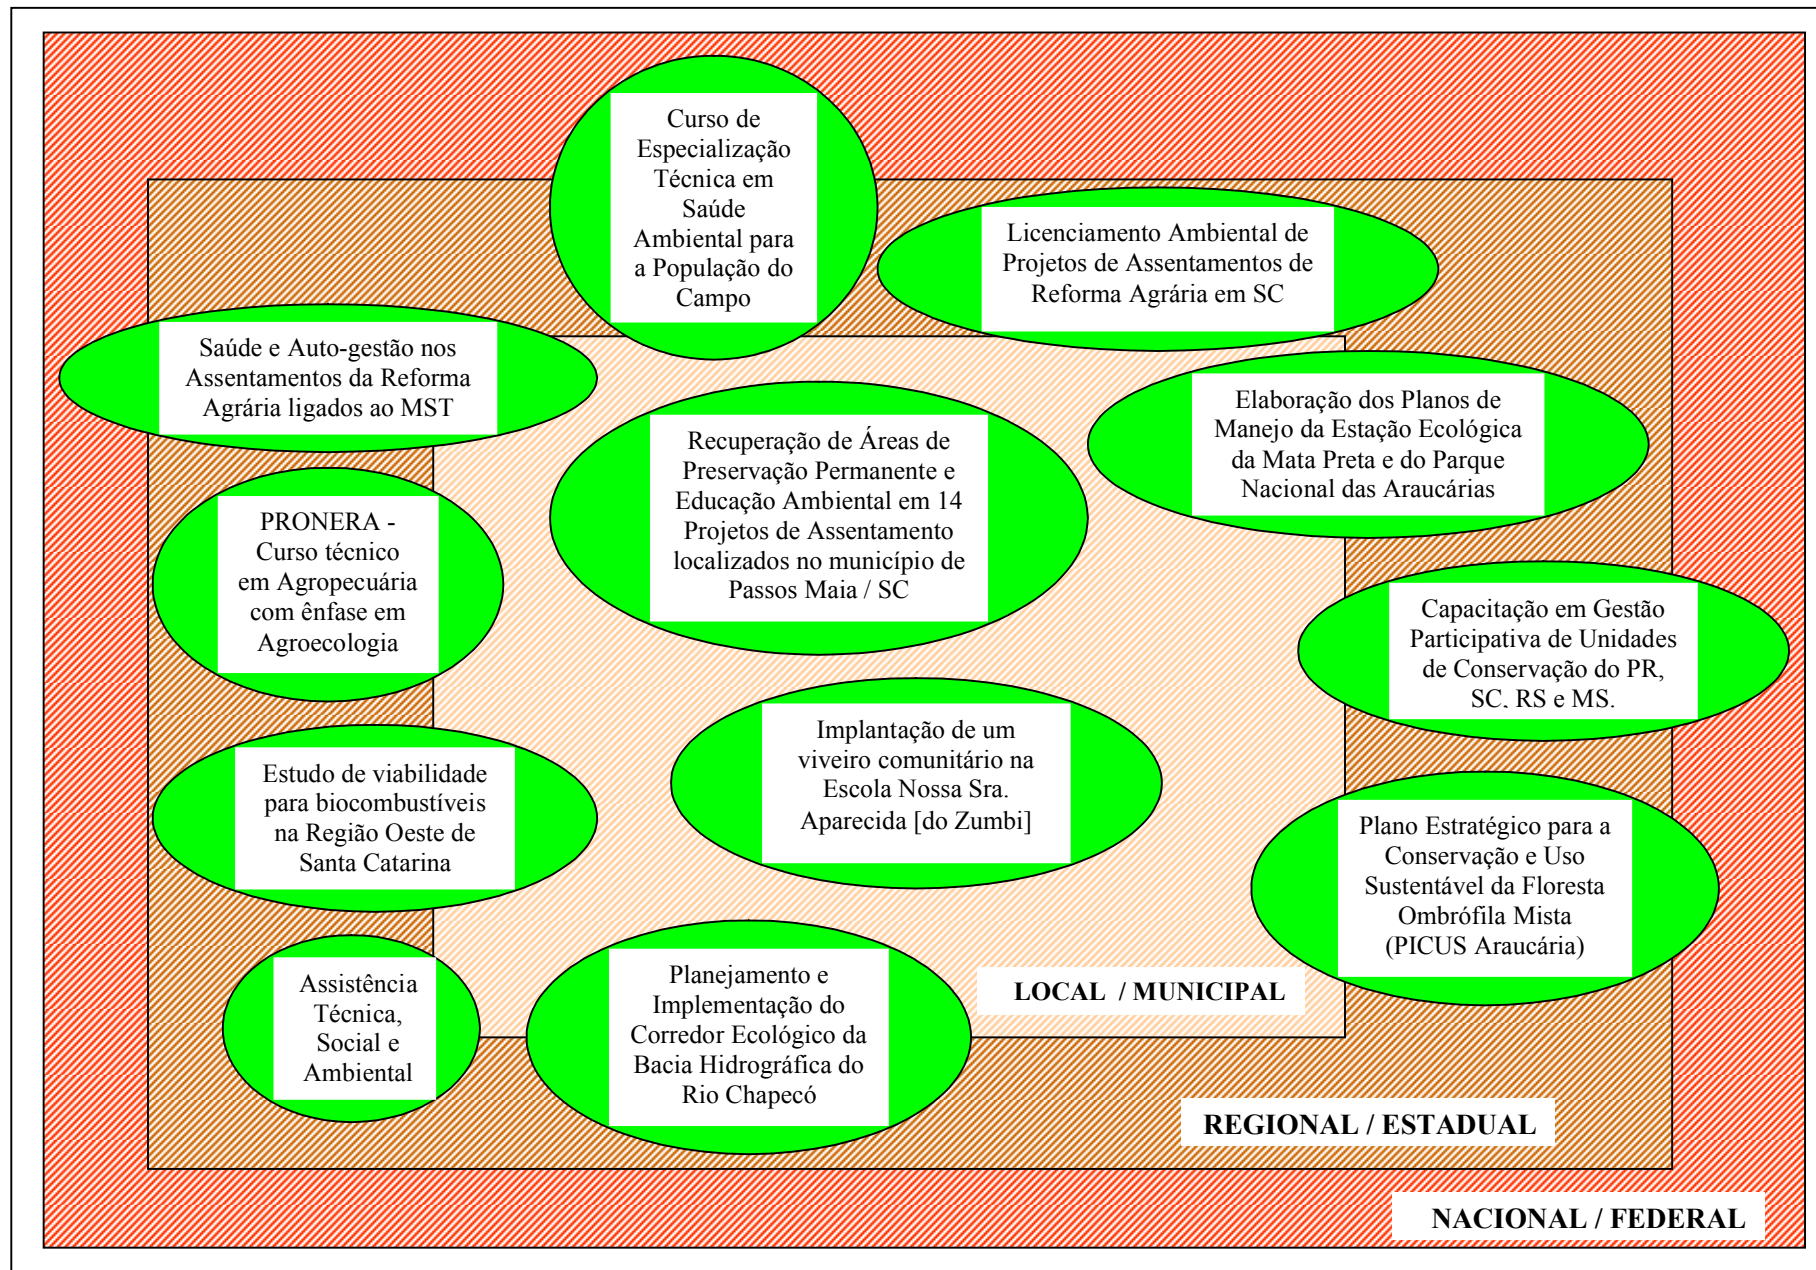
Curso de Especialização Técnica em Saúde Ambiental para a População do Campo

Licenciamento Ambiental de Projetos de Assentamentos de Reforma Agrária em SC

Saúde e Auto-gestão nos Assentamentos da Reforma Agrária ligados ao MST

Elaboração dos Planos de Manejo da Estação Ecológica da Mata Preta e do Parque Nacional das Araucárias

Recuperação de Áreas de Preservação Permanente e Educação Ambiental em 14 Projetos de Assentamento localizados no município de Passos Maia / SC

PRONERA - Curso técnico em Agropecuária com ênfase em Agroecologia

Capacitação em Gestão Participativa de Unidades de Conservação do PR, SC, RS e MS.

Implantação de um viveiro comunitário na Escola Nossa Sra. Aparecida [do Zumbi]

Estudo de viabilidade para biocombustíveis na Região Oeste de Santa Catarina

Plano Estratégico para a Conservação e Uso Sustentável da Floresta Ombrófila Mista (PICUS Araucária)

Assistência Técnica, Social e Ambiental

Planejamento e Implementação do Corredor Ecológico da Bacia Hidrográfica do Rio Chapecó

LOCAL / MUNICIPAL

REGIONAL / ESTADUAL

NACIONAL / FEDERAL